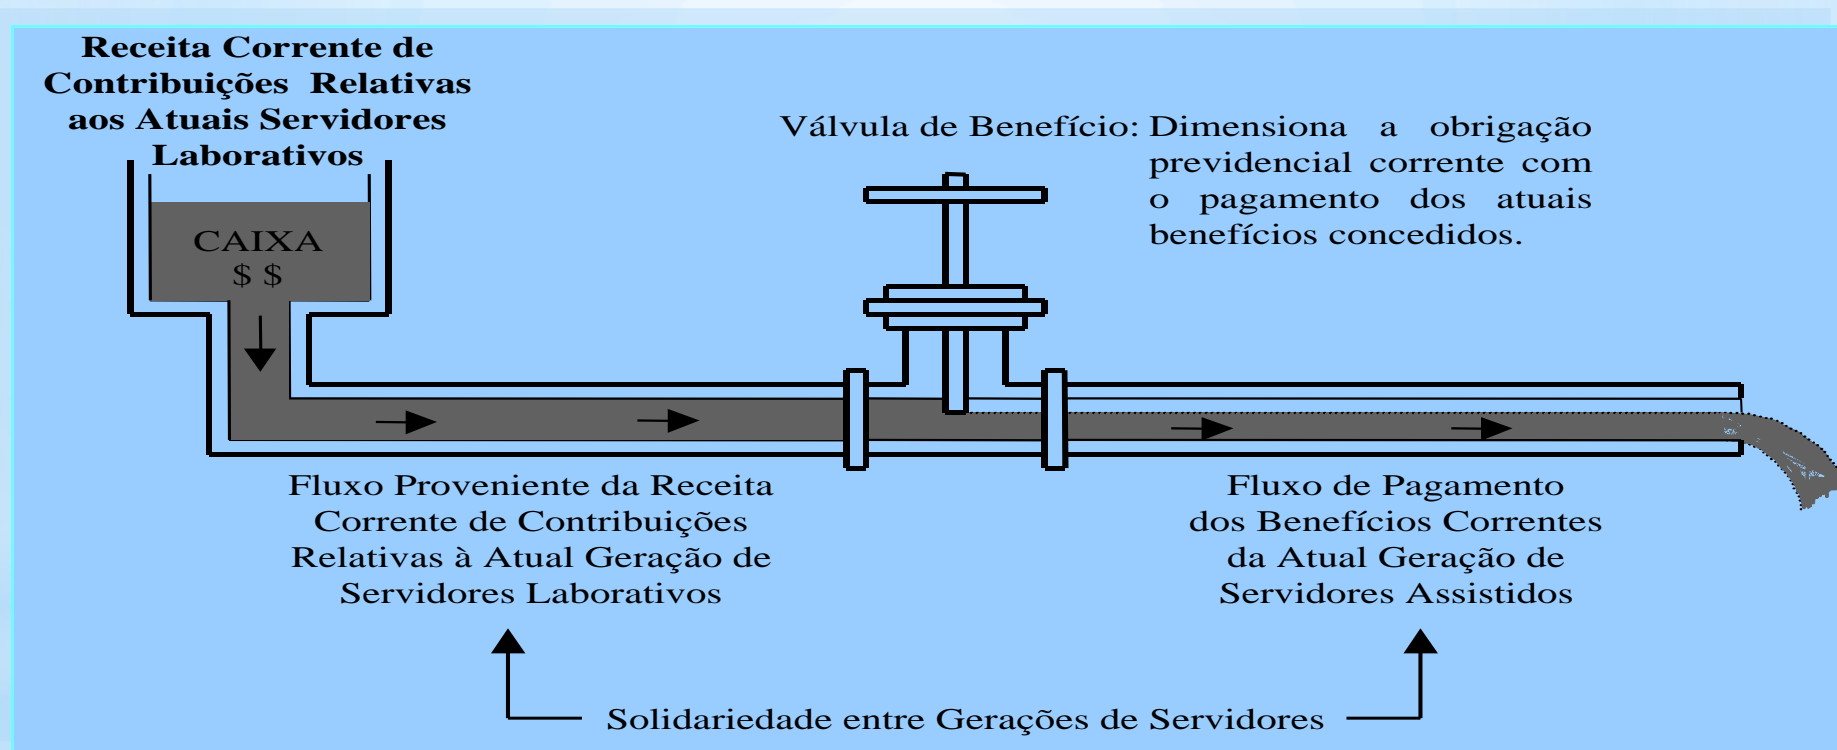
Receita Corrente de Contribuições Relativas aos Atuais Servidores Laborativos

CAIXA
$ $

Válvula de Benefício: Dimensiona a obrigação previdencial corrente com o pagamento dos atuais benefícios concedidos.

Fluxo Proveniente da Receita Corrente de Contribuições Relativas à Atual Geração de Servidores Laborativos

Fluxo de Pagamento dos Benefícios Correntes da Atual Geração de Servidores Assistidos

Solidariedade entre Gerações de Servidores